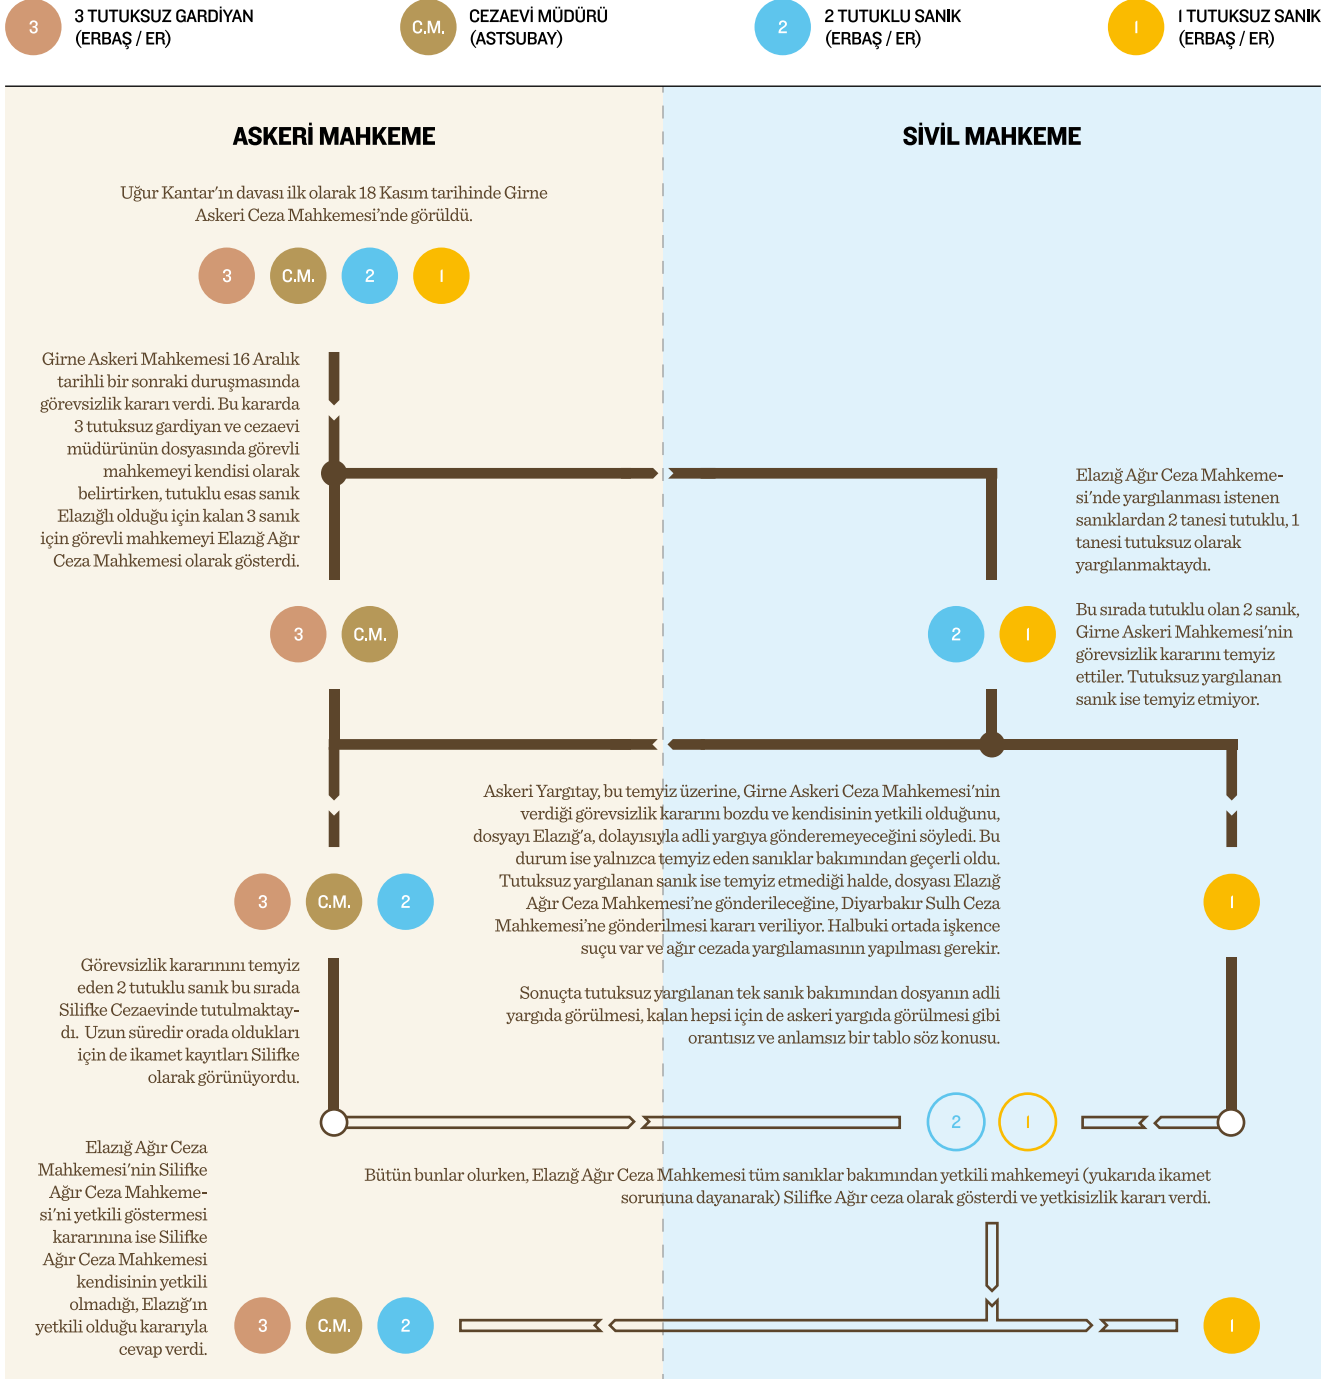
3 3 TUTUKSUZ GARDİYAN (ERBAŞ / ER)

C.M. CEZAEVİ MÜDÜRÜ (ASTSUBAY)

2 2 TUTUKLU SANIK (ERBAŞ / ER)

I I TUTUKSUZ SANIK (ERBAŞ / ER)

ASKERİ MAHKEME

SİVİL MAHKEME

Uğur Kantar'ın davası ilk olarak 18 Kasım tarihinde Girne Askeri Ceza Mahkemesi'nde görüldü.

3 C.M. 2 I

Girne Askeri Mahkemesi 16 Aralık tarihli bir sonraki duruşmasında görevsizlik kararı verdi. Bu kararda 3 tutuksuz gardiyan ve cezaevi müdürünün dosyasında görevli mahkemeyi kendisi olarak belirtirken, tutuklu esas sanık Elazığlı olduğu için kalan 3 sanık için görevli mahkemeyi Elazığ Ağır Ceza Mahkemesi olarak gösterdi.

Elazığ Ağır Ceza Mahkemesi'nde yargılanması istenen sanıklardan 2 tanesi tutuklu, 1 tanesi tutuksuz olarak yargılanmaktaydı.

3 C.M.

2 I

Bu sırada tutuklu olan 2 sanık, Girne Askeri Mahkemesi'nin görevsizlik kararını temyiz ettiler. Tutuksuz yargılanan sanık ise temyiz etmiyor.

Askeri Yargıtay, bu temyiz üzerine, Girne Askeri Ceza Mahkemesi'nin verdiği görevsizlik kararını bozdu ve kendisinin yetkili olduğunu, dosyayı Elazığ'a, dolayısıyla adli yargıya gönderemeyeceğini söyledi. Bu durum ise yalnızca temyiz eden sanıklar bakımından geçerli oldu. Tutuksuz yargılanan sanık ise temyiz etmediği halde, dosyası Elazığ Ağır Ceza Mahkemesi'ne gönderileceğine, Diyarbakır Sulh Ceza Mahkemesi'ne gönderilmesi kararı veriliyor. Halbuki ortada işkence suçu var ve ağır cezada yargılamasının yapılması gerekir.

3 C.M. 2

I

Görevsizlik kararınını temyiz eden 2 tutuklu sanık bu sırada Silifke Cezaevinde tutulmaktaydı. Uzun süredir orada oldukları için de ikamet kayıtları Silifke olarak görünüyordu.

Sonuçta tutuksuz yargılanan tek sanık bakımından dosyanın adli yargıda görülmesi, kalan hepsi için de askeri yargıda görülmesi gibi orantısız ve anlamsız bir tablo söz konusu.

2 I

Elazığ Ağır Ceza Mahkemesi'nin Silifke Ağır Ceza Mahkemesi'ni yetkili göstermesi kararınına ise Silifke Ağır Ceza Mahkemesi kendisinin yetkili olmadığı, Elazığ'ın yetkili olduğu kararıyla cevap verdi.

Bütün bunlar olurken, Elazığ Ağır Ceza Mahkemesi tüm sanıklar bakımından yetkili mahkemeyi (yukarıda ikamet sorununa dayanarak) Silifke Ağır ceza olarak gösterdi ve yetkisizlik kararı verdi.

3 C.M. 2

I